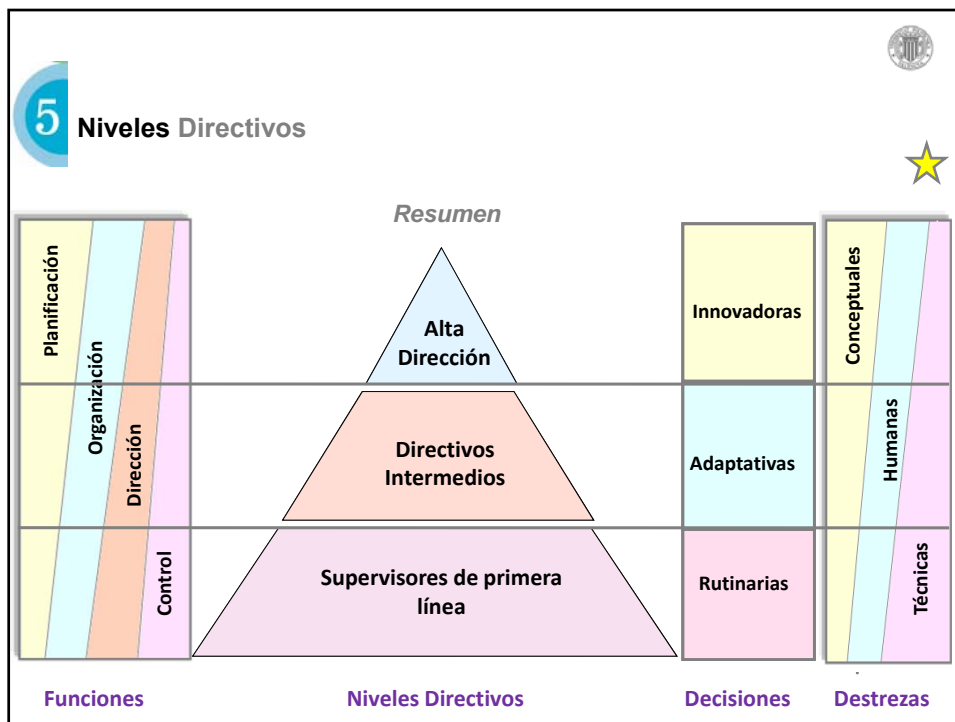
5 Niveles Directivos

Resumen

Planificación
Organización
Dirección
Control

Alta Dirección

Directivos Intermedios

Supervisores de primera línea

Innovadoras
Adaptativas
Rutinarias

Conceptuales
Humanas
Técnicas

Funciones
Niveles Directivos
Decisiones
Destrezas